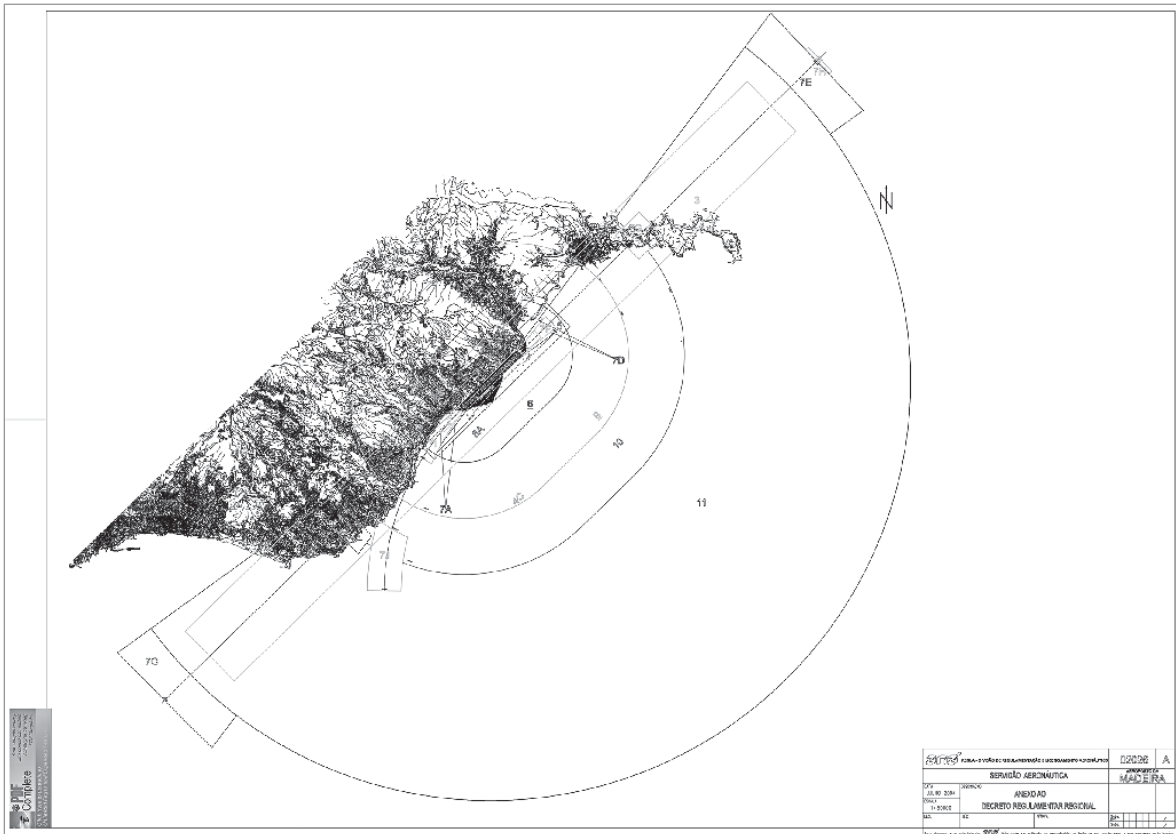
7E

7F

3

7D

6

8A

9

10

11

4C

7A

7B

7C

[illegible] SERVIÇO DE REGULAMENTAÇÃO E LICENCIAMENTO AERONÁUTICO

02026

A

SERVIDÃO AERONÁUTICA

MADEIRA

ANEXO AO

DECRETO REGULAMENTAR REGIONAL

JUL 00 2004

1:50000

PDF Complete